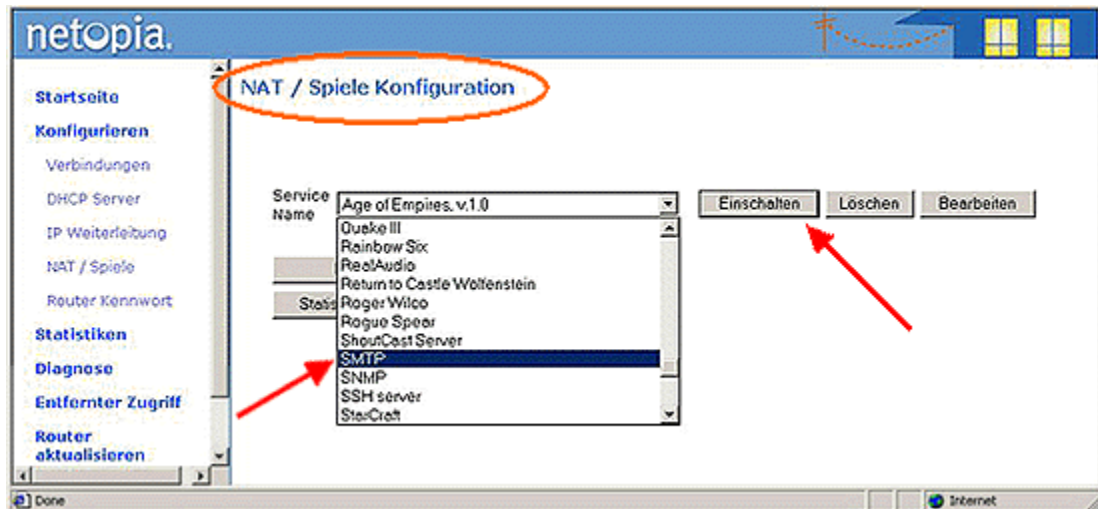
netopia.

Startseite
Konfigurieren
Verbindungen
DHCP Server
IP Weiterleitung
NAT / Spiele
Router Kennwort
Statistiken
Diagnose
Entfernter Zugriff
Router aktualisieren

NAT / Spiele Konfiguration

Service Name
Age of Empires, v.1.0
Quake III
Rainbow Six
RealAudio
Return to Castle Wolfenstein
Roger Wilco
Rogue Spear
ShoutCast Server
SMTP
SNMP
SSH server
StarCraft

Statis

Einschalten
Löschen
Bearbeiten

Done
Internet